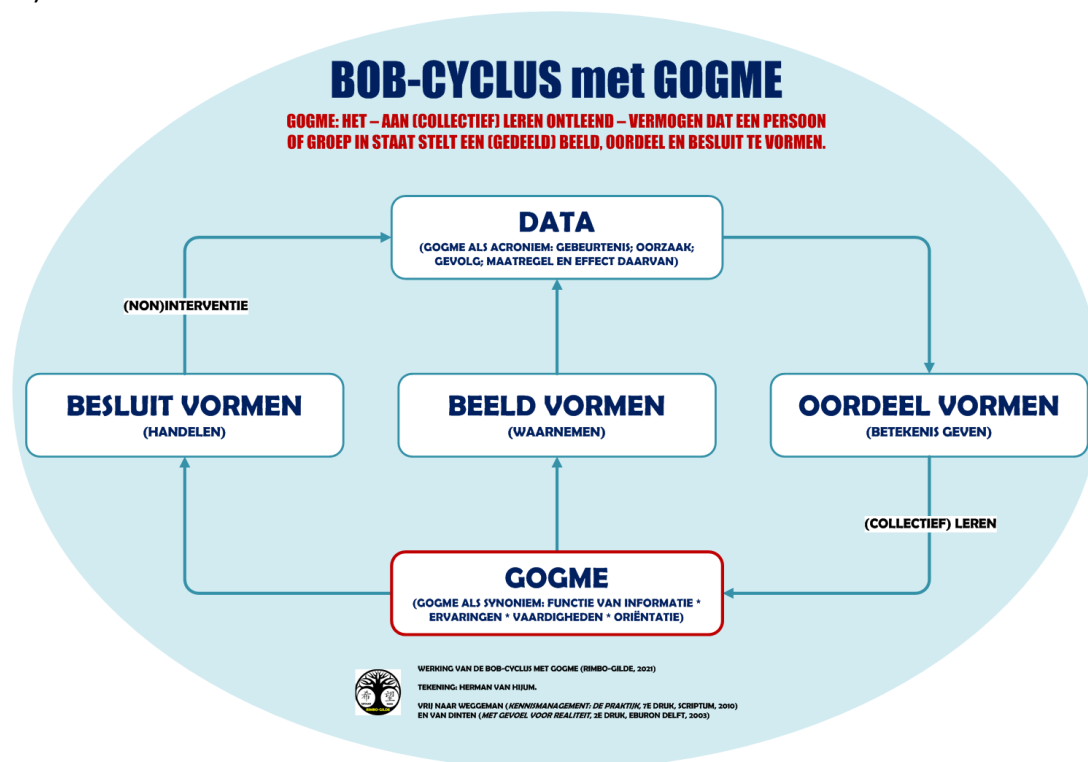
BOB-CYCLUS met GOGME

GOGME: HET – AAN (COLLECTIEF) LEREN ONTLEEND – VERMOGEN DAT EEN PERSOON OF GROEP IN STAAT STELT EEN (GEDEELD) BEELD, OORDEEL EN BESLUIT TE VORMEN.

DATA
(GOGME ALS ACRONIEM: GEBEURTENIS; OORZAAK; GEVOLG; MAATREGEL EN EFFECT DAARVAN)

(NON)INTERVENTIE

BESLUIT VORMEN
(HANDELEN)

BEELD VORMEN
(WAARNEMEN)

OORDEEL VORMEN
(BETEKENIS GEVEN)

(COLLECTIEF) LEREN

GOGME
(GOGME ALS SYNONIEM: FUNCTIE VAN INFORMATIE * ERVARINGEN * VAARDIGHEDEN * ORIËNTATIE)

WERKING VAN DE BOB-CYCLUS MET GOGME (RIMBO-GILDE, 2021)

TEKENING: HERMAN VAN HIJUM.

VRIJ NAAR WEGGEMAN (KENNISMANAGEMENT: DE PRAKTIJK, 7E DRUK, SCRIPTUM, 2010) EN VAN DINTEN (MET GEVOEL VOOR REALITEIT, 2E DRUK, EBURON DELFT, 2003)